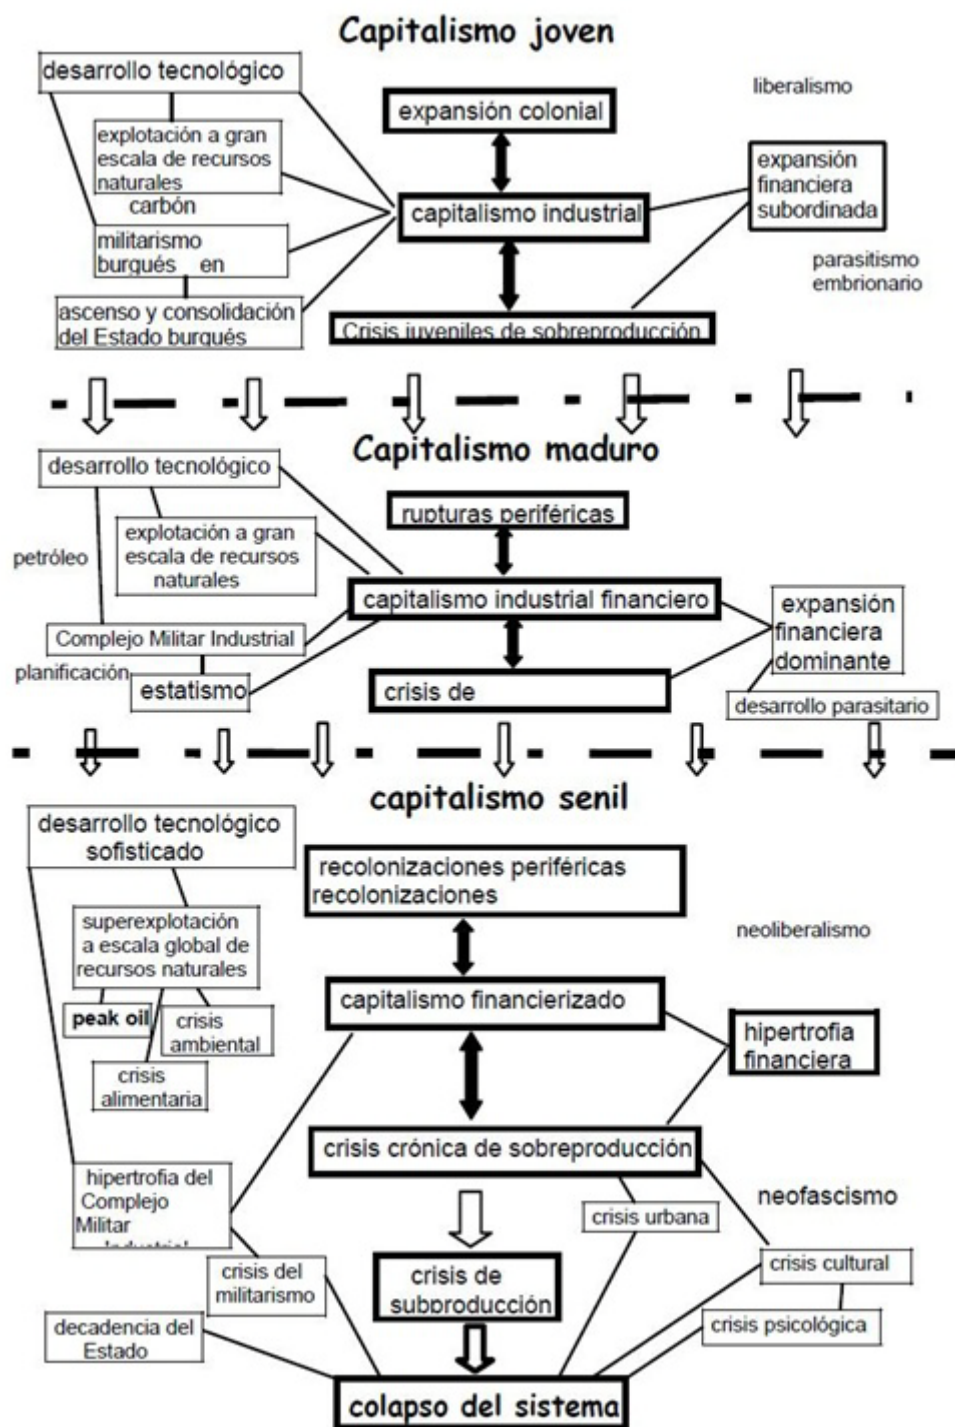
Capitalismo joven

desarrollo tecnológico

explotación a gran escala de recursos naturales
carbón

militarismo burgués en

ascenso y consolidación del Estado burgués

expansión colonial

capitalismo industrial

Crisis juveniles de sobreproducción

liberalismo

expansión financiera subordinada

parasitismo embrionario

Capitalismo maduro

desarrollo tecnológico

explotación a gran escala de recursos naturales

petróleo

Complejo Militar Industrial

planificación

estatismo

rupturas periféricas

capitalismo industrial financiero

crisis de

expansión financiera dominante

desarrollo parasitario

capitalismo senil

desarrollo tecnológico sofisticado

superexplotación a escala global de recursos naturales

peak oil

crisis ambiental

crisis alimentaria

hipertrofia del Complejo Militar Industrial

crisis del militarismo

decadencia del Estado

recolonizaciones periféricas recolonizaciones

neoliberalismo

capitalismo financierizado

hipertrofia financiera

crisis crónica de sobreproducción

neofascismo

crisis urbana

crisis de subproducción

crisis cultural

crisis psicológica

colapso del sistema